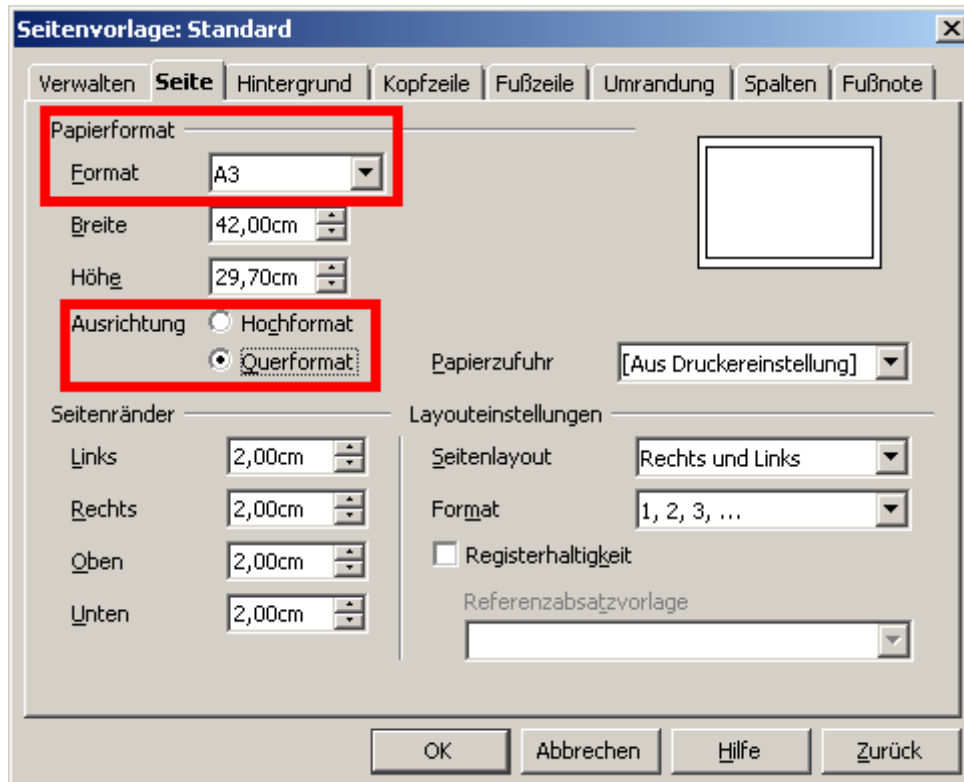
Seitenvorlage: Standard

X

Verwalten | Seite | Hintergrund | Kopfzeile | Fußzeile | Umrandung | Spalten | Fußnote

Papierformat

Format A3

Breite 42,00cm

Höhe 29,70cm

Ausrichtung Hochformat

Querformat

Papierzufuhr [Aus Druckereinstellung]

Seitenränder

Links 2,00cm

Rechts 2,00cm

Oben 2,00cm

Unten 2,00cm

Layouteinstellungen

Seitenlayout Rechts und Links

Format 1, 2, 3, ...

Registerhaltigkeit

Referenzabsatzvorlage

OK | Abbrechen | Hilfe | Zurück